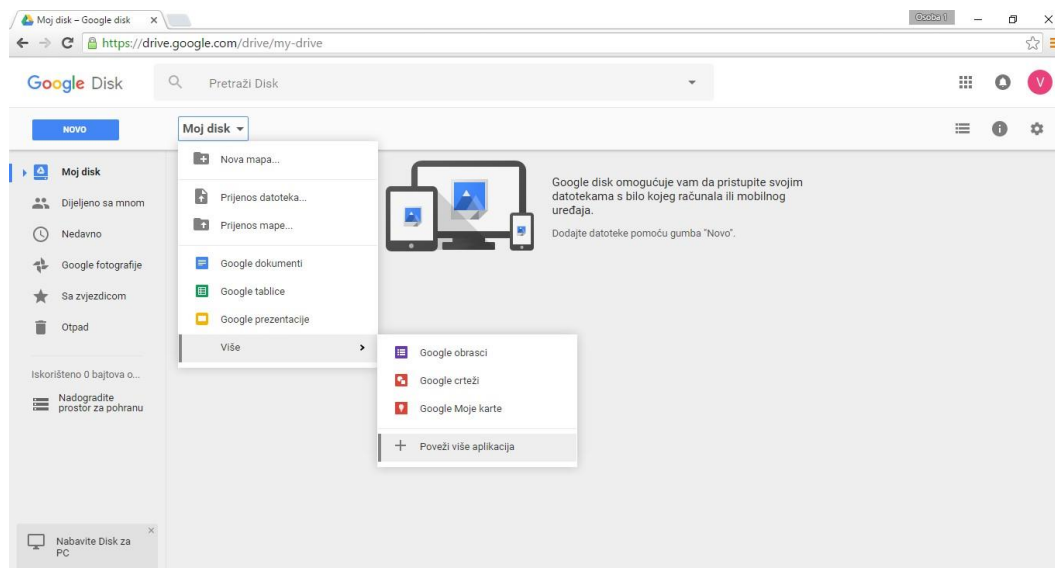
Moj disk – Google disk ×

Osoba 1

https://drive.google.com/drive/my-drive

Google Disk

Pretraži Disk

V

NOVO

Moj disk ▾

Moj disk

Dijeljeno sa mnom

Nedavno

Google fotografije

Sa zvjezdicom

Otpad

Iskorišteno 0 bajtova o...

Nadogradite prostor za pohranu

Nabavite Disk za PC

×

Nova mapa...

Prijenos datoteka...

Prijenos mape...

Google dokumenti

Google tablice

Google prezentacije

Više

Google obrasci

Google crteži

Google Moje karte

+ Poveži više aplikacija

Google disk omogućuje vam da pristupite svojim datotekama s bilo kojeg računala ili mobilnog uređaja.

Dodajte datoteke pomoću gumba "Novo".